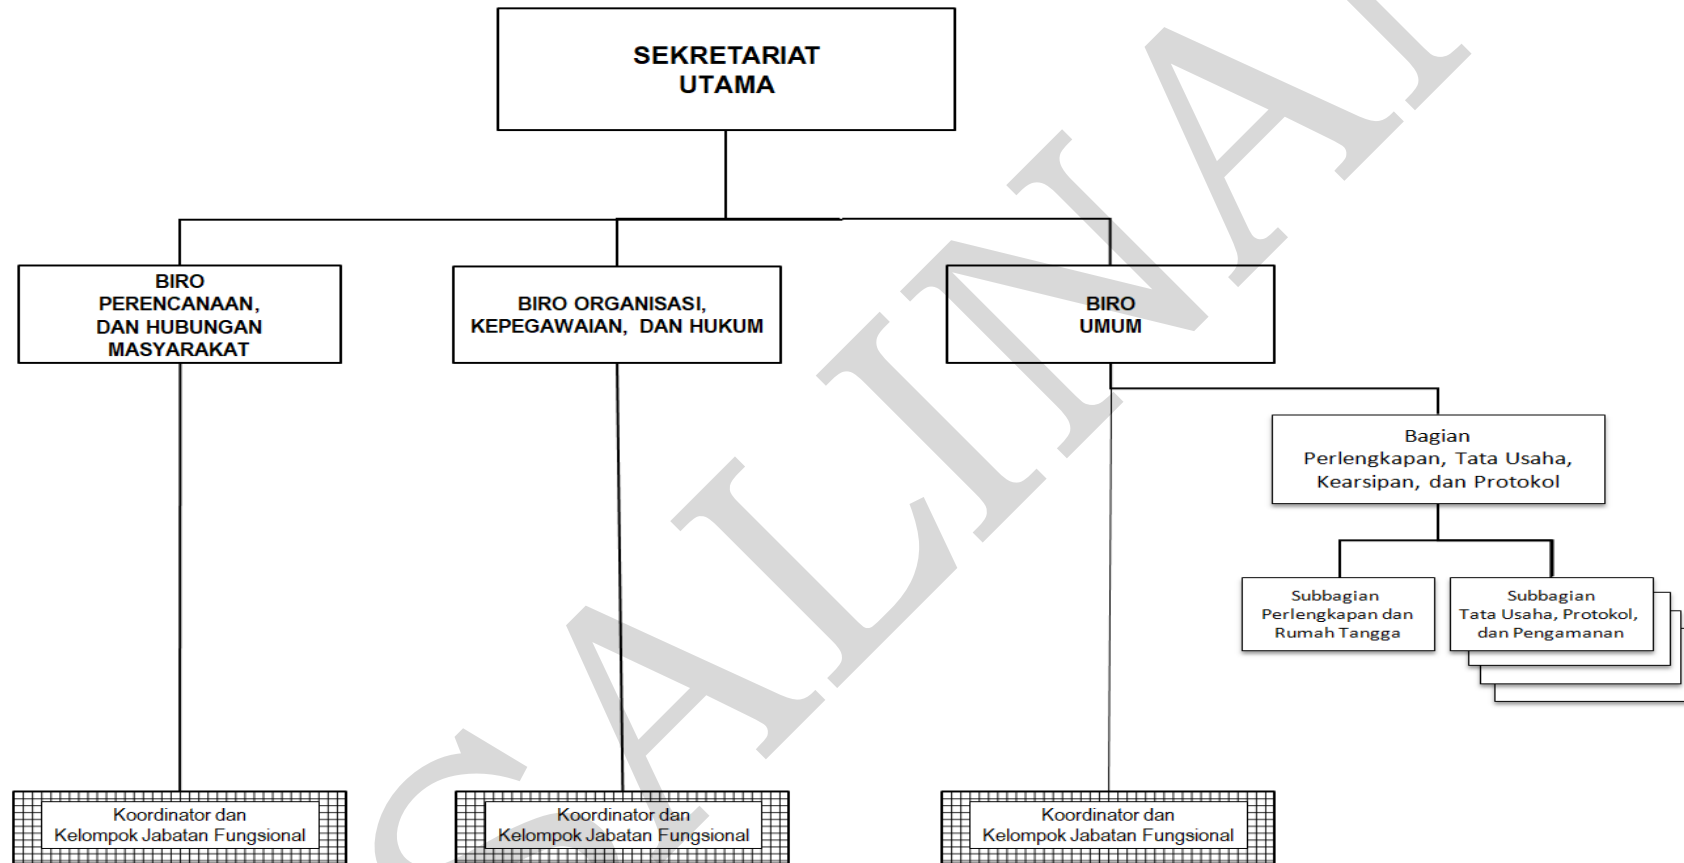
SEKRETARIAT UTAMA

BIRO PERENCANAAN, DAN HUBUNGAN MASYARAKAT

BIRO ORGANISASI, KEPEGAWAIAN, DAN HUKUM

BIRO UMUM

Bagian Perlengkapan, Tata Usaha, Kearsipan, dan Protokol

Subbagian Perlengkapan dan Rumah Tangga

Subbagian Tata Usaha, Protokol, dan Pengamanan

Koordinator dan Kelompok Jabatan Fungsional

Koordinator dan Kelompok Jabatan Fungsional

Koordinator dan Kelompok Jabatan Fungsional

SALINAN